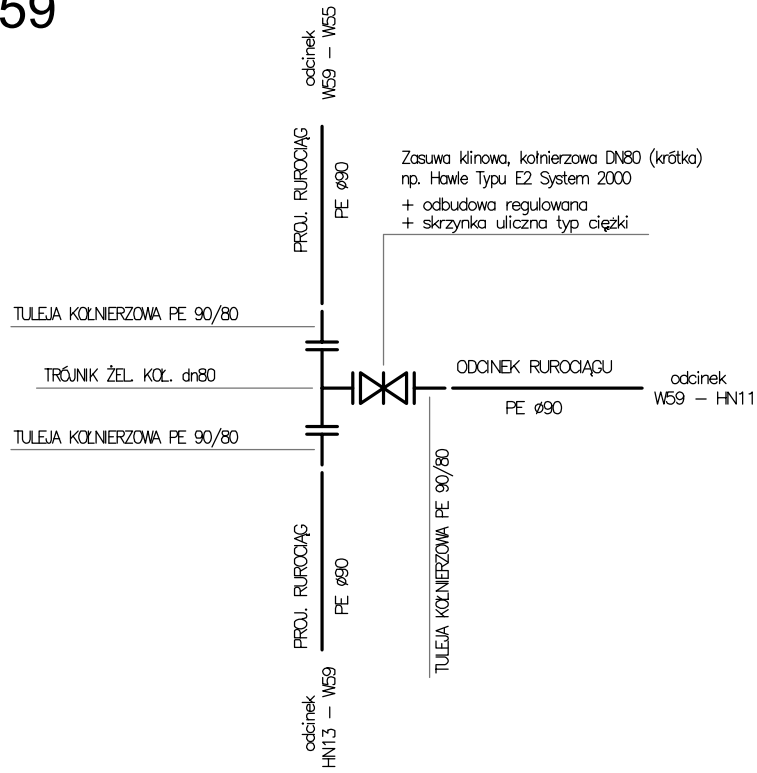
59

odcinek
W59 – W55

PROJ. RUROCIĄG

PE ø90

Zasuwa klinowa, kołnierzowa DN80 (krótka)
np. Hawle Typu E2 System 2000
+ odbudowa regulowana
+ skrzynka uliczna typ ciężki

TULEJA KOŁNIERZOWA PE 90/80

TRÓJNIK ŻEL. KOŁ. dn80

ODCINEK RUROCIĄGU

PE ø90

odcinek
W59 – HN11

TULEJA KOŁNIERZOWA PE 90/80

TULEJA KOŁNIERZOWA PE 90/80

PROJ. RUROCIĄG

PE ø90

odcinek
HN13 – W59